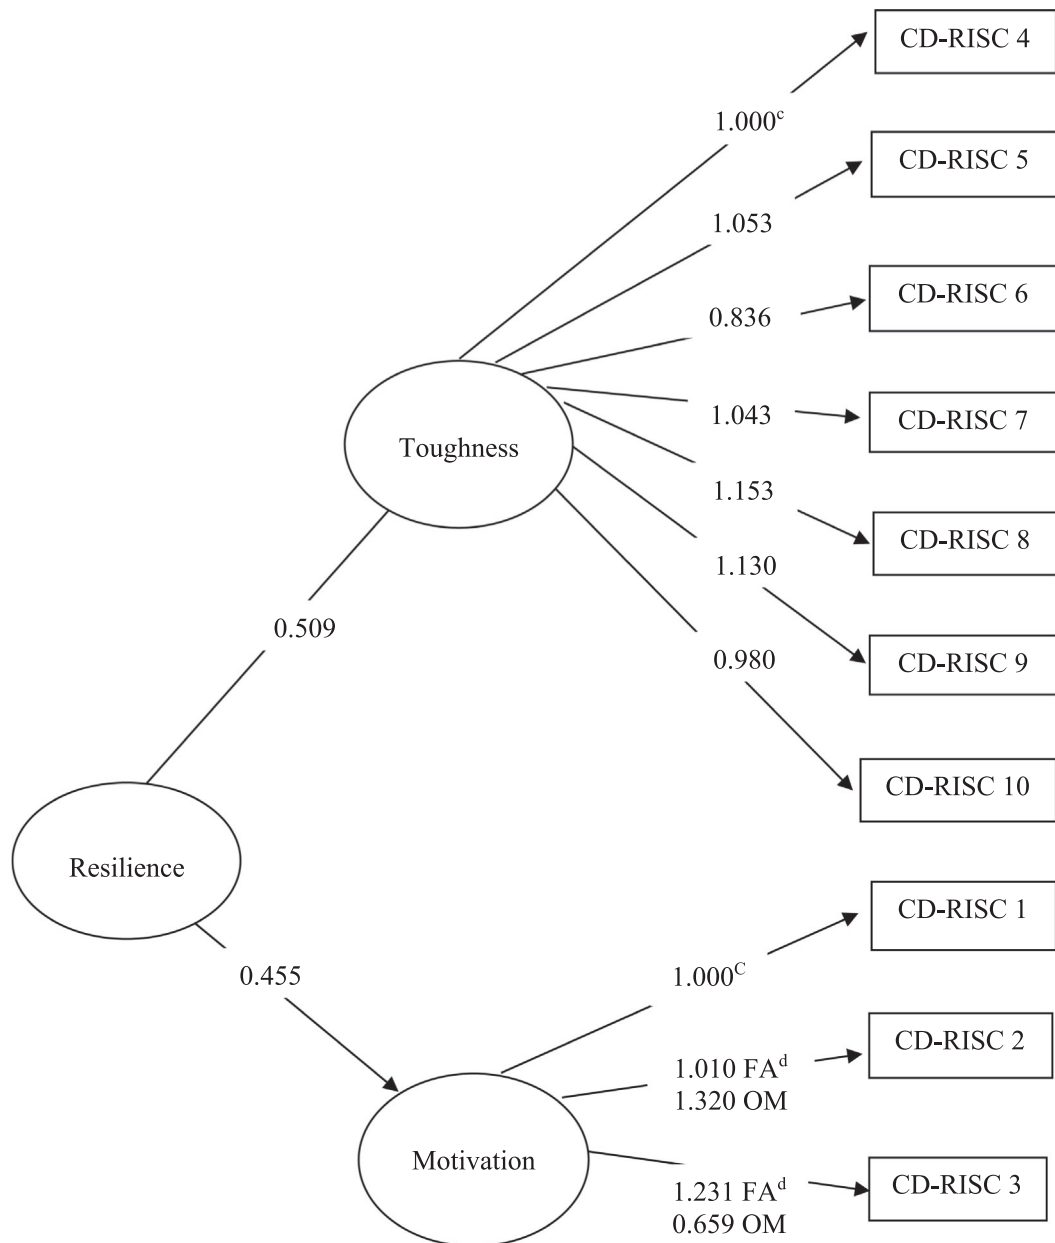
CD-RISC 4

$1.000^c$

CD-RISC 5

1.053

CD-RISC 6

0.836

Toughness

1.043

CD-RISC 7

1.153

CD-RISC 8

1.130

0.509

CD-RISC 9

0.980

CD-RISC 10

Resilience

CD-RISC 1

0.455

$1.000^C$

CD-RISC 2

$1.010$ $FA^d$
1.320 OM

Motivation

$1.231$ $FA^d$
0.659 OM

CD-RISC 3